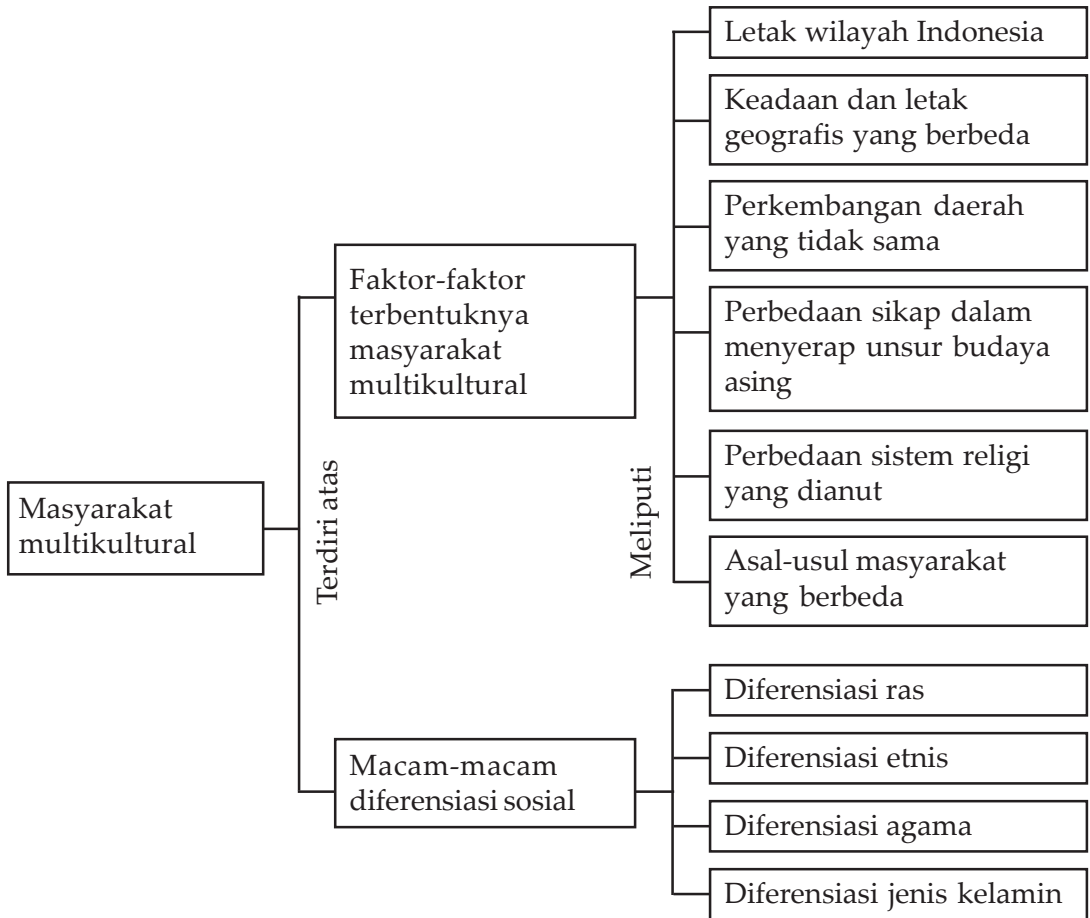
Masyarakat multikultural

Terdiri atas

Faktor-faktor terbentuknya masyarakat multikultural

Meliputi

Letak wilayah Indonesia

Keadaan dan letak geografis yang berbeda

Perkembangan daerah yang tidak sama

Perbedaan sikap dalam menyerap unsur budaya asing

Perbedaan sistem religi yang dianut

Asal-usul masyarakat yang berbeda

Macam-macam diferensiasi sosial

Diferensiasi ras

Diferensiasi etnis

Diferensiasi agama

Diferensiasi jenis kelamin